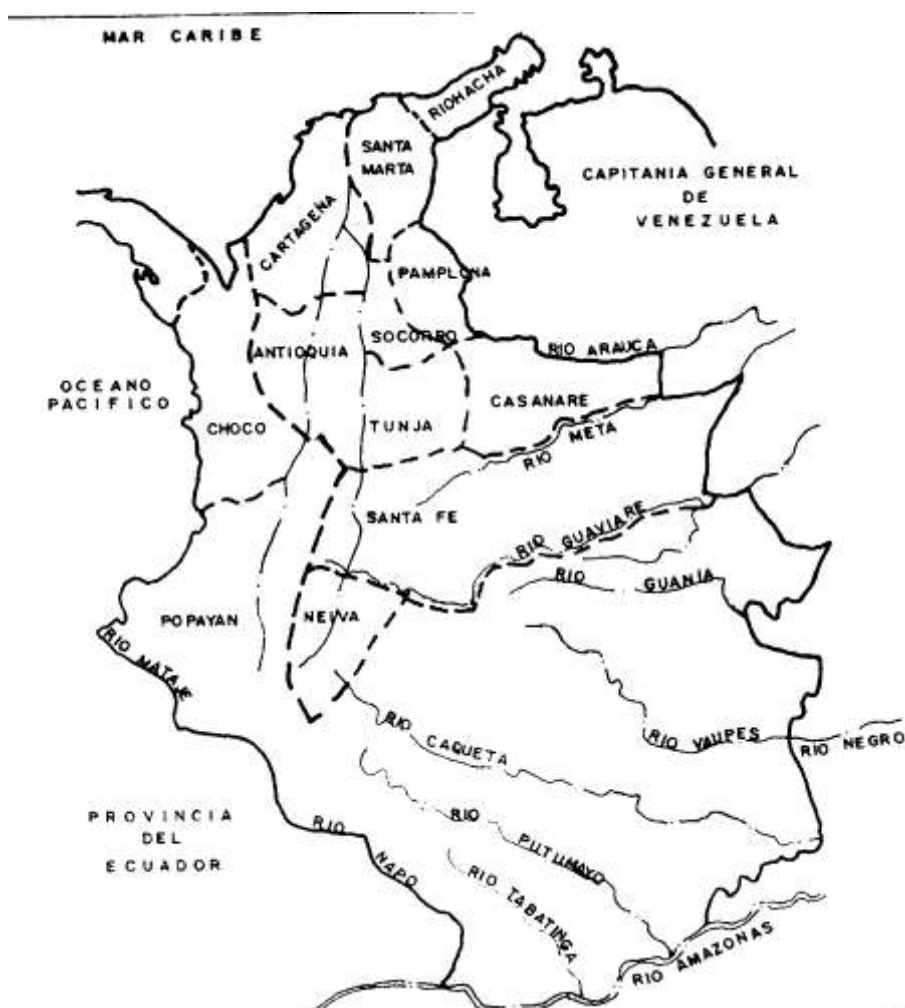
MAR CARIBE

RIOHACHA

SANTA MARTA

CAPITANIA GENERAL DE VENEZUELA

CARTAGENA

PAMPLONA

ANTIOQUIA

SOCORRO

RIO ARAUCA

OCEANO PACIFICO

CHOCO

TUNJA

CASANARE

RIO META

SANTA FE

RIO GUAVIARE

RIO GUANIA

POPAYAN

NEIVA

RIO MATAJE

RIO VAUPES

RIO NEGRO

RIO CAQUETA

PROVINCIA DEL ECUADOR

RIO

RIO

PUTUMAYO

NAPO

RIO TABATINGA

RIO AMAZONAS